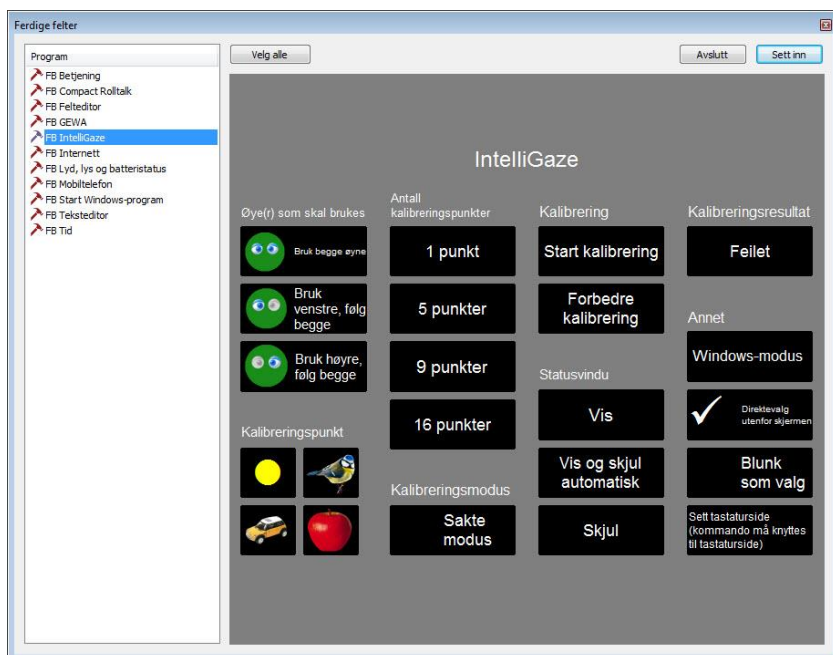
Ferdige felter

Program
FB Betjening
FB Compact Rolltalk
FB Felteditor
FB GEWA
FB IntelliGaze
FB Internett
FB Lyd, lys og batteristatus
FB Mobiltelefon
FB Start Windows-program
FB Teksteditor
FB Tid

Velg alle

Avslutt

Sett inn

IntelliGaze

Øye(r) som skal brukes

Bruk begge øyne

Bruk venstre, følg begge

Bruk høyre, følg begge

Kalibreringspunkt

Antall kalibreringspunkter

1 punkt

5 punkter

9 punkter

16 punkter

Kalibreringsmodus

Sakte modus

Kalibrering

Start kalibrering

Forbedre kalibrering

Statusvindu

Vis

Vis og skjul automatisk

Skjul

Kalibreringsresultat

Feilet

Annet

Windows-modus

Direktevalg utenfor skjermen

Blunk som valg

Sett tastaturside (kommando må knyttes til tastaturside)